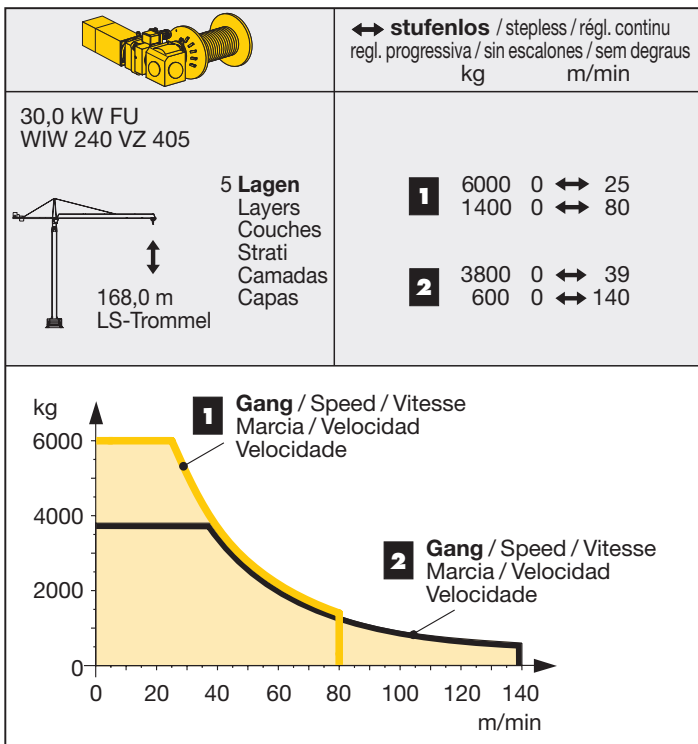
↔ **stufenlos** / stepless / régl. continu
regl. progressiva / sin escalones / sem degraus
kg m/min

30,0 kW FU
WIW 240 VZ 405

168,0 m
LS-Trommel

5 **Lagen**
Layers
Couches
Strati
Camadas
Capas

| | kg | m/min |
|---|---|---|
| 1 | 6000 | 0 ↔ 25 |
| | 1400 | 0 ↔ 80 |
| 2 | 3800 | 0 ↔ 39 |
| | 600 | 0 ↔ 140 |

kg
6000
4000
2000
0

1 **Gang** / Speed / Vitesse
Marcia / Velocidad
Velocidade

2 **Gang** / Speed / Vitesse
Marcia / Velocidad
Velocidade

0 20 40 60 80 100 120 140
m/min